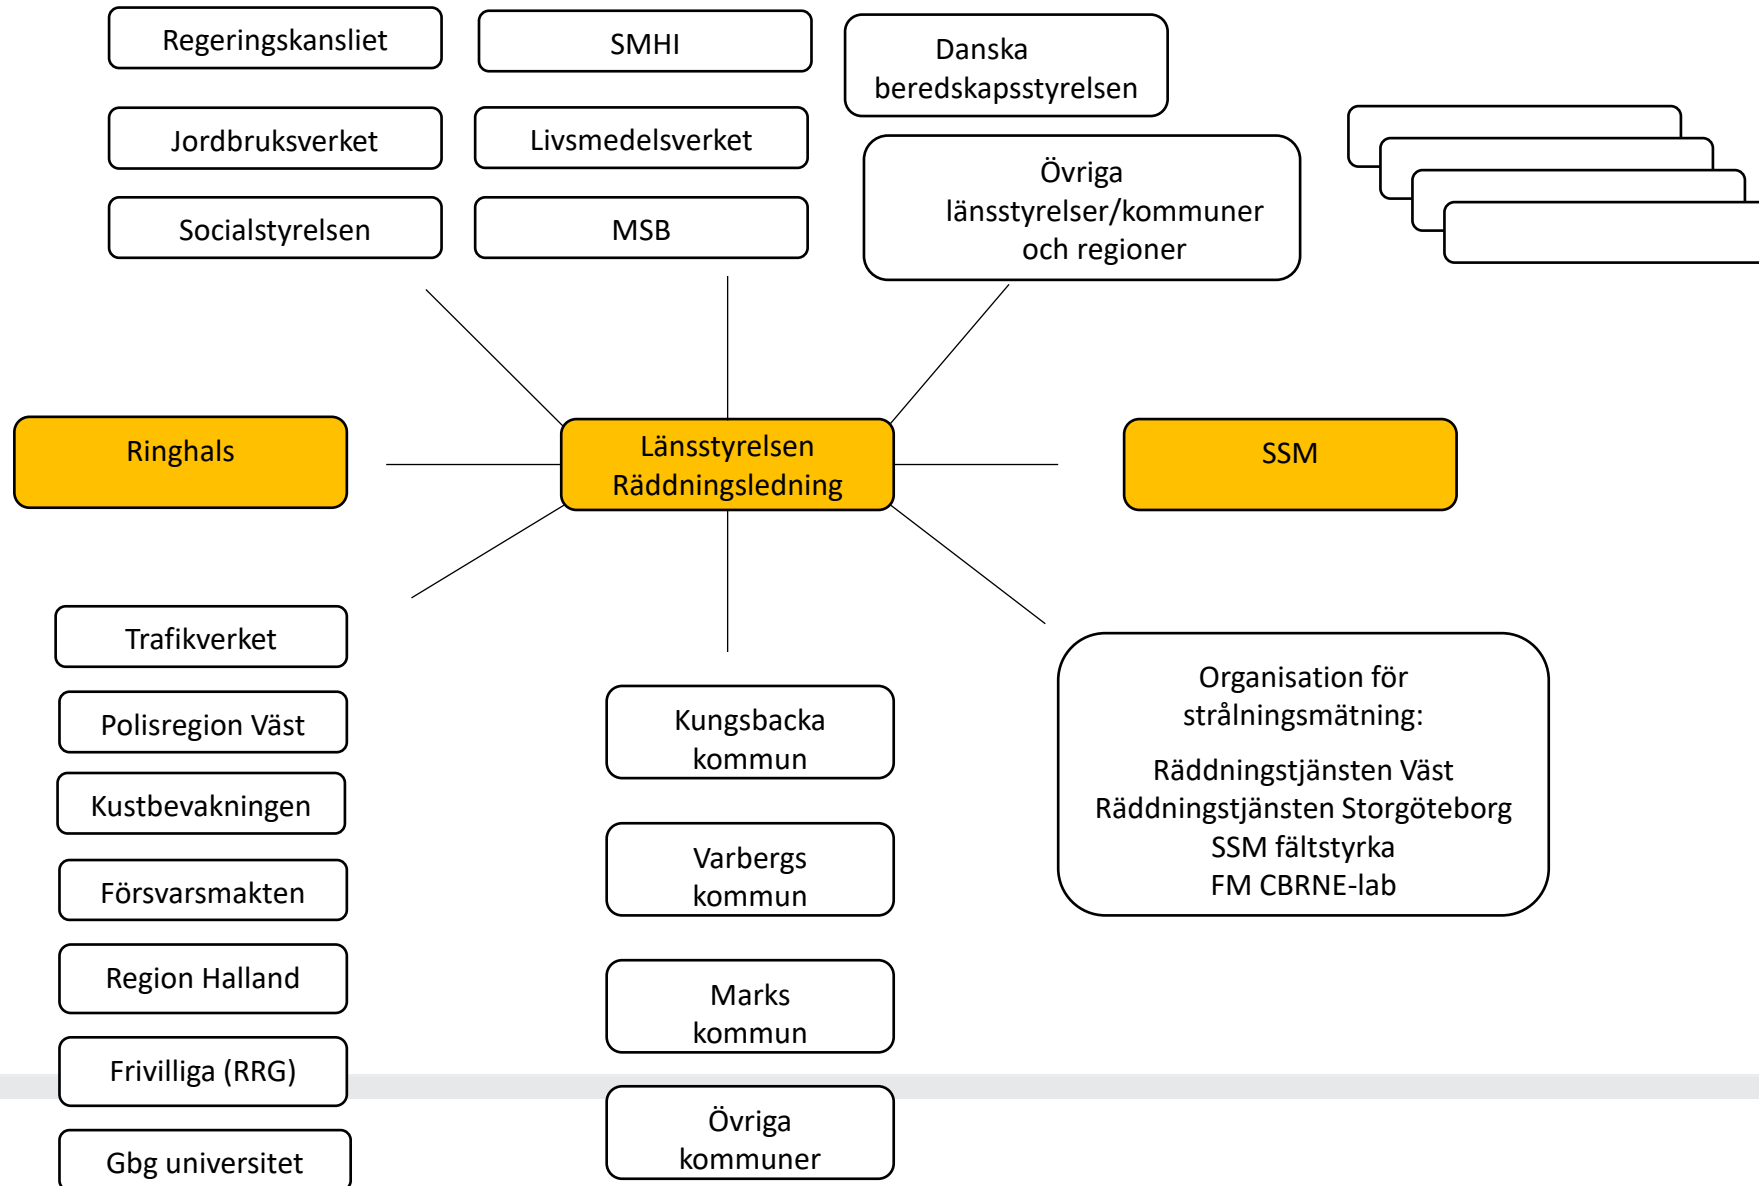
Regeringskansliet

SMHI

Danska beredskapsstyrelsen

Jordbruksverket

Livsmedelsverket

Övriga länsstyrelser/kommuner och regioner

Socialstyrelsen

MSB

Ringhals

Länsstyrelsen Räddningsledning

SSM

Trafikverket

Polisregion Väst

Kustbevakningen

Försvarsmakten

Region Halland

Frivilliga (RRG)

Gbg universitet

Kungsbacka kommun

Varbergs kommun

Marks kommun

Övriga kommuner

Organisation för strålningsmätning:

Räddningstjänsten Väst
Räddningstjänsten Storgöteborg
SSM fältstyrka
FM CBRNE-lab